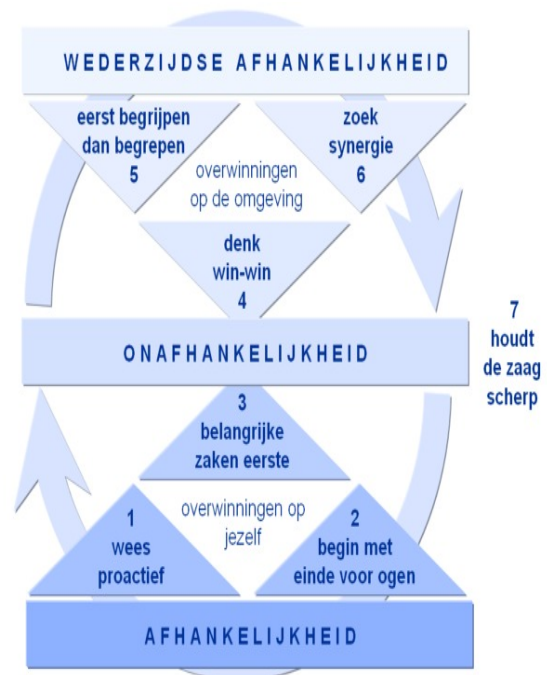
WEDERZIJDSE AFHANKELIJKHEID

eerst begrijpen dan begrepen
5

zoek synergie
6

overwinningen op de omgeving

denk win-win
4

7
houdt de zaag scherp

ONAFHANKELIJKHEID

3
belangrijke zaken eerste

overwinningen op jezelf

1
wees proactief

2
begin met einde voor ogen

AFHANKELIJKHEID